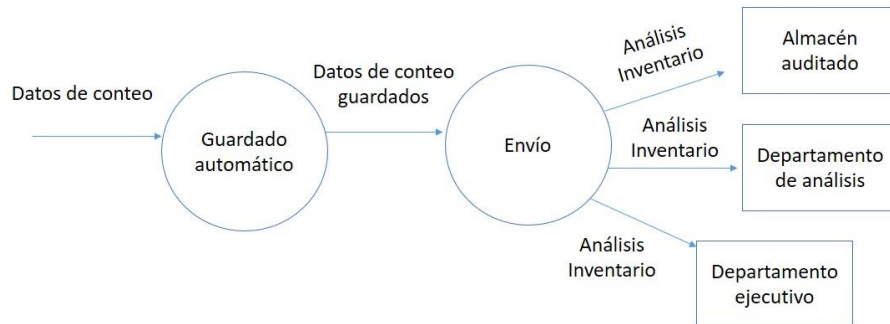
Datos de conteo

Guardado automático

Datos de conteo guardados

Envío

Análisis Inventario

Almacén auditado

Análisis Inventario

Departamento de análisis

Análisis Inventario

Departamento ejecutivo